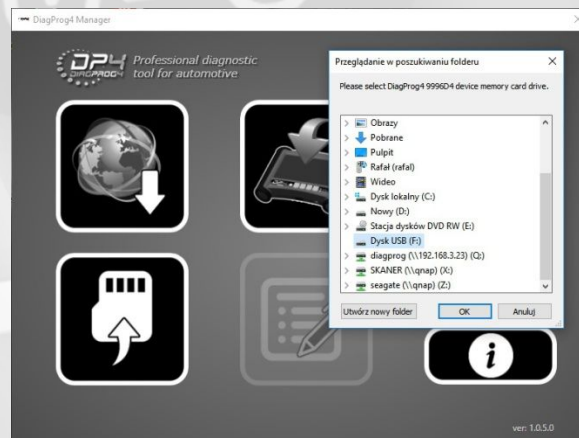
DiagProg4 Manager

DP4 DIAGPROG4 Professional diagnostic tool for automotive

Przeglądanie w poszukiwaniu folderu

Please select DiagProg4 9996D4 device memory card drive.

Obrazy
Pobrane
Pulpit
Rafał (rafal)
Wideo
Dysk lokalny (C:)
Nowy (D:)
Stacja dysków DVD RW (E:)
Dysk USB (F:)
diagprog (\\192.168.3.23) (Q:)
SKANER (\\qnap) (X:)
seagate (\\qnap) (Z:)

Utwórz nowy folder
OK
Anuluj

ver: 1.0.5.0